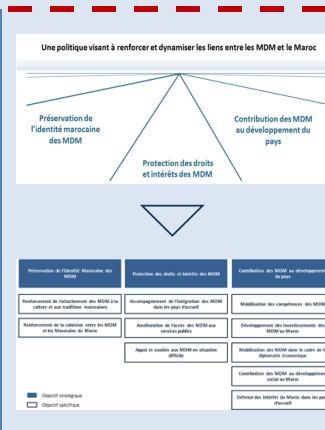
Une politique visant à renforcer et dynamiser les liens entre les MDM et le Maroc

Préservation de l'identité marocaine des MDM

Protection des droits et intérêts des MDM

Contribution des MDM au développement du pays

Préservation de l'identité Marocaine des MDM

Renforcement de l'attachement des MDM à la culture et aux traditions marocaines

Renforcement de la cohésion entre les MDM et les Marocains du Maroc

Protection des droits et intérêts des MDM

Accompagnement de l'intégration des MDM dans les pays d'accueil

Amélioration de l'accès des MDM aux services publics

Appui et soutien aux MDM en situation difficile

Contribution des MDM au développement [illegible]

Mobilisation des compétences des MDM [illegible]

Développement des investissements des MDM au Maroc

Mobilisation des MDM dans le cadre de la diplomatie économique

Contribution des MDM au développement social au Maroc

Défense des intérêts du Maroc dans les pays d'accueil

Objectif stratégique

Objectif spécifique